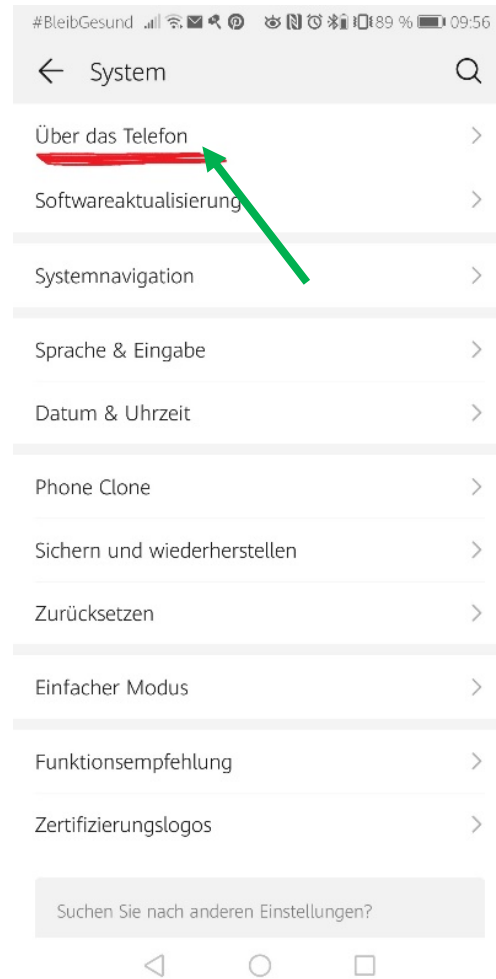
#BleibGesund 89 % 09:56

System

Über das Telefon

Softwareaktualisierung

Systemnavigation

Sprache & Eingabe

Datum & Uhrzeit

Phone Clone

Sichern und wiederherstellen

Zurücksetzen

Einfacher Modus

Funktionsempfehlung

Zertifizierungslogos

Suchen Sie nach anderen Einstellungen?